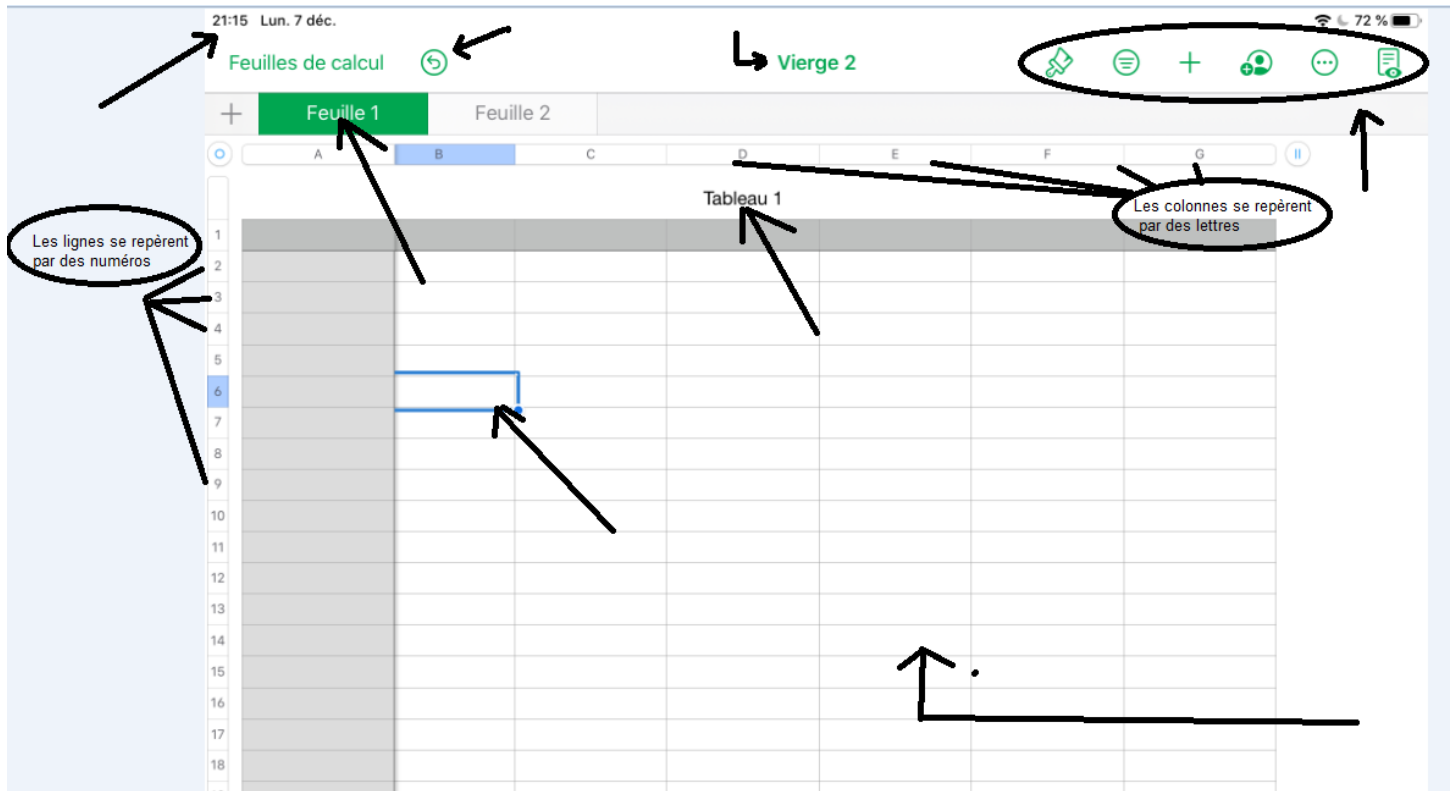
21:15 Lun. 7 déc.

72 %

Feuilles de calcul

Vierge 2

+ Feuille 1 Feuille 2

A B C D E F G

Tableau 1

Les colonnes se repèrent par des lettres

Les lignes se repèrent par des numéros

1
2
3
4
5
6
7
8
9
10
11
12
13
14
15
16
17
18